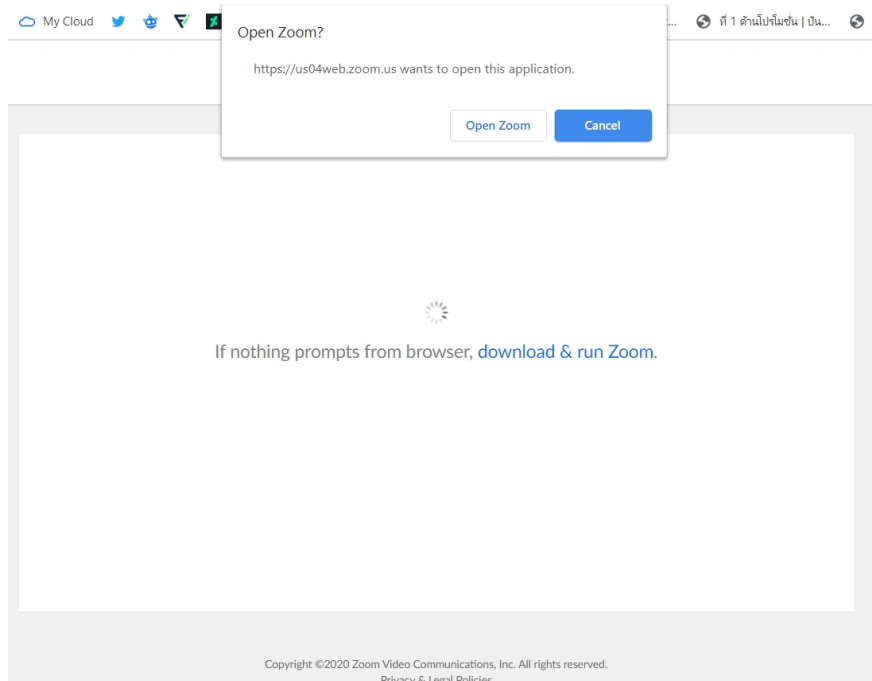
My Cloud

... ที่ 1 ด้านโปรโมชั่น | ปัน...

Open Zoom?

https://us04web.zoom.us wants to open this application.

Open Zoom Cancel

If nothing prompts from browser, download & run Zoom.

Copyright ©2020 Zoom Video Communications, Inc. All rights reserved.

Privacy & Legal Policies